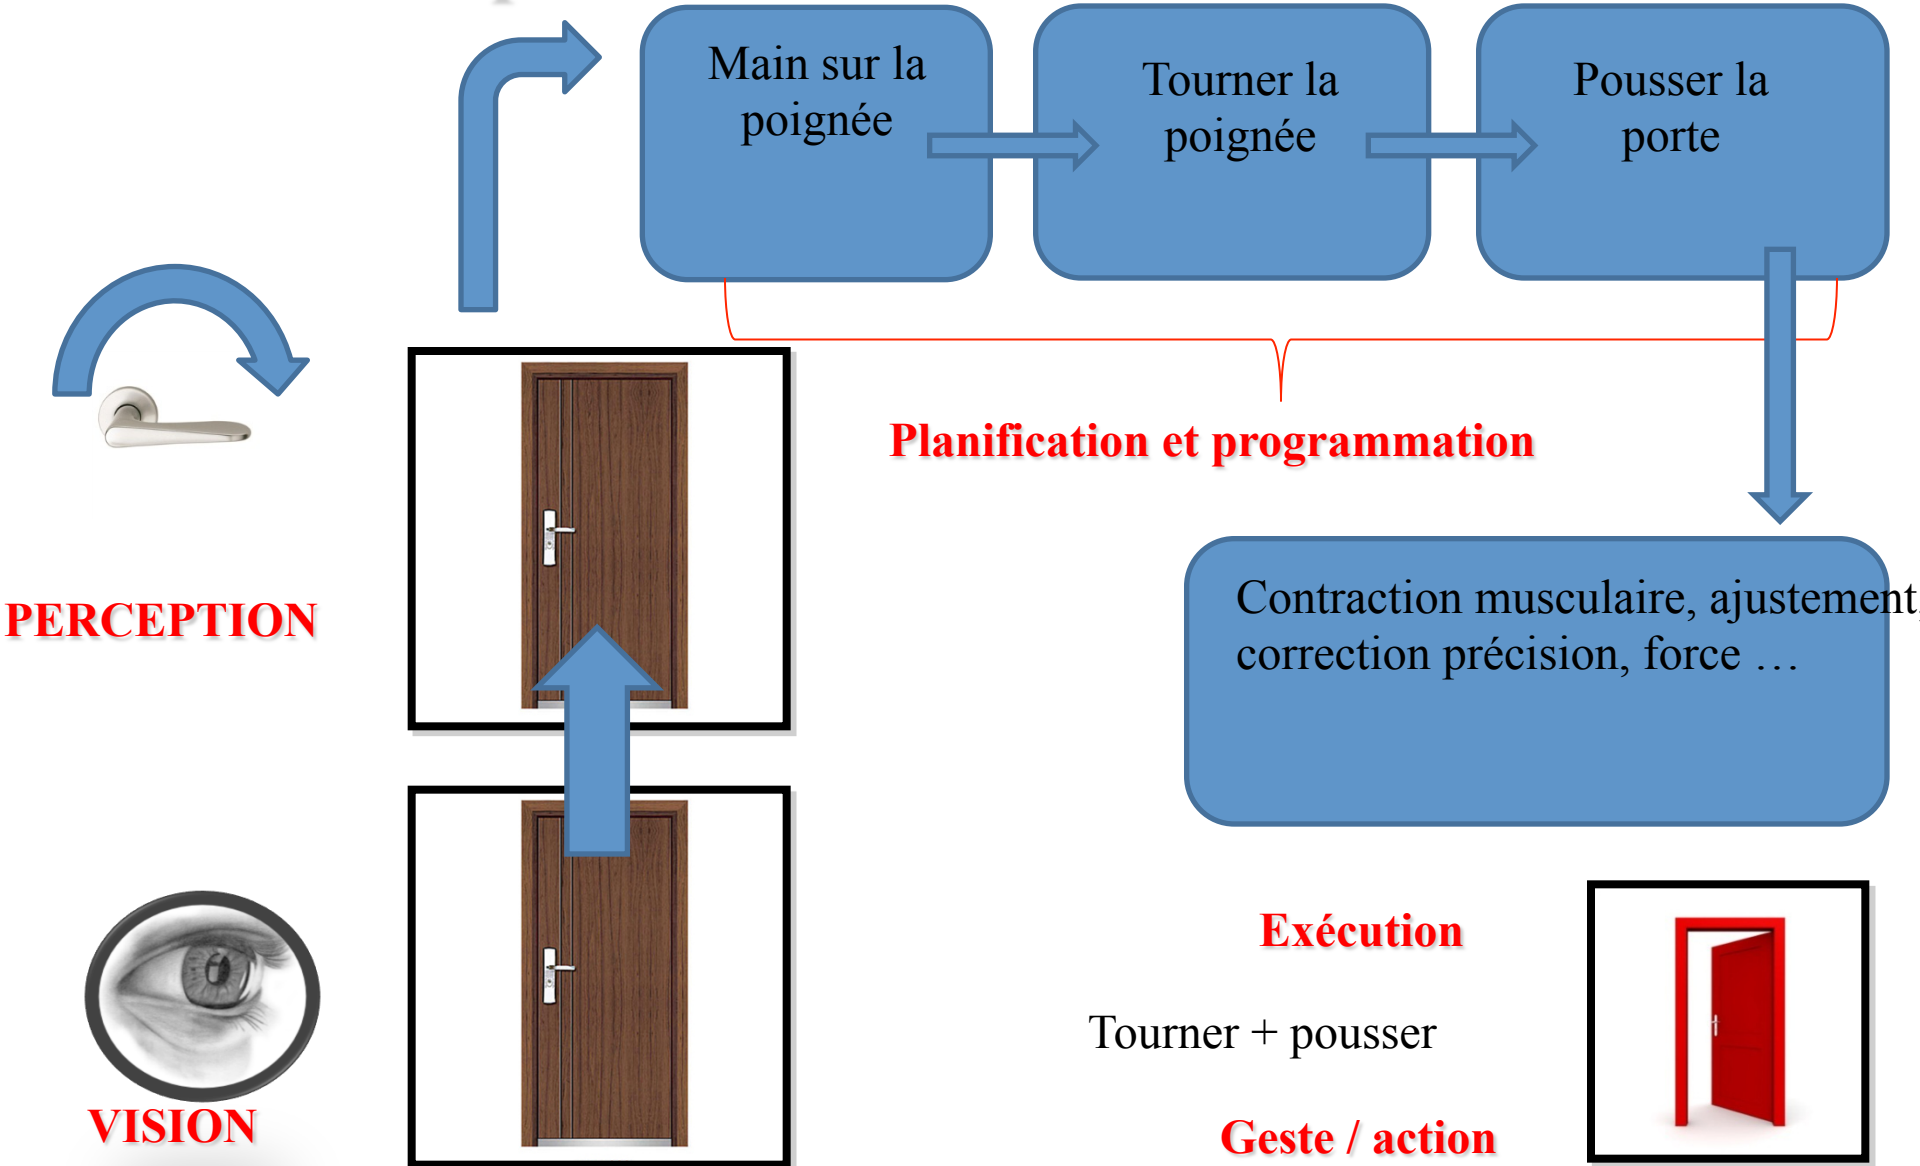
Main sur la poignée

Tourner la poignée

Pousser la porte

Planification et programmation

PERCEPTION

Contraction musculaire, ajustement, correction précision, force …

Exécution

Tourner + pousser

VISION

Geste / action